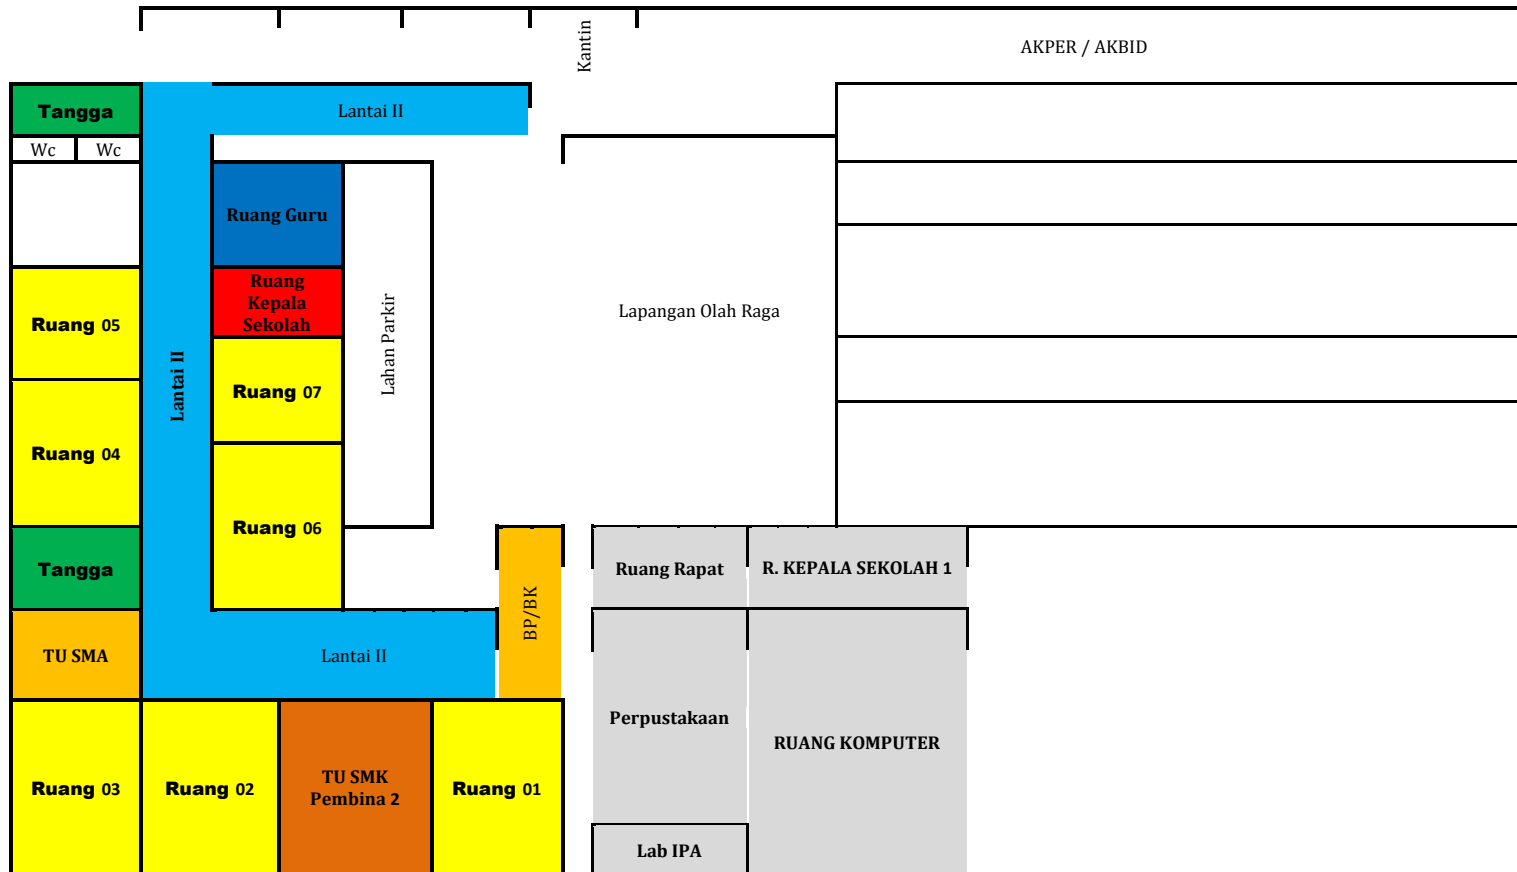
Kantin

AKPER / AKBID

Tangga

Lantai II

Wc

Wc

Ruang Guru

Ruang Kepala Sekolah

Lahan Parkir

Lapangan Olah Raga

Ruang 05

Lantai II

Ruang 07

Ruang 04

Ruang 06

Tangga

BP/BK

Ruang Rapat

R. KEPALA SEKOLAH 1

TU SMA

Lantai II

Perpustakaan

RUANG KOMPUTER

Ruang 03

Ruang 02

TU SMK Pembina 2

Ruang 01

Lab IPA